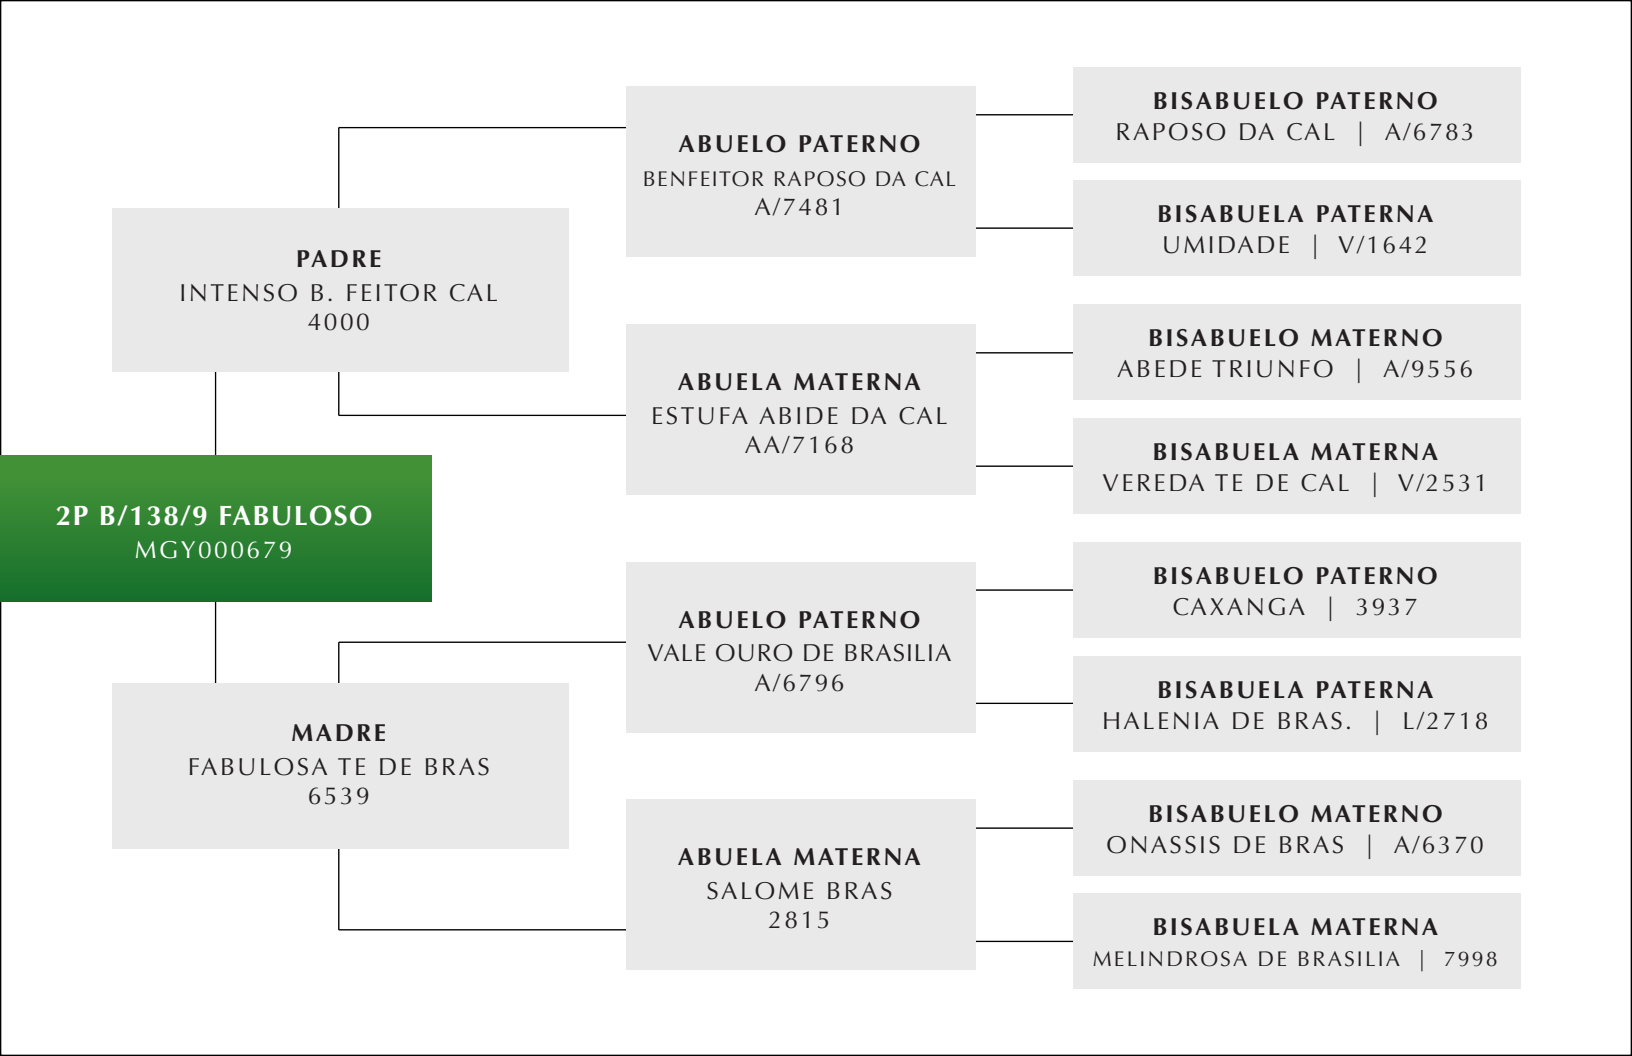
2P B/138/9 FABULOSO
MGY000679

PADRE
INTENSO B. FEITOR CAL
4000

MADRE
FABULOSA TE DE BRAS
6539

ABUELO PATERNO
BENFEITOR RAPOSO DA CAL
A/7481

ABUELA MATERNA
ESTUFA ABIDE DA CAL
AA/7168

ABUELO PATERNO
VALE OURO DE BRASILIA
A/6796

ABUELA MATERNA
SALOME BRAS
2815

BISABUELO PATERNO
RAPOSO DA CAL | A/6783

BISABUELA PATERNA
UMIDADE | V/1642

BISABUELO MATERNO
ABEDE TRIUNFO | A/9556

BISABUELA MATERNA
VEREDA TE DE CAL | V/2531

BISABUELO PATERNO
CAXANGA | 3937

BISABUELA PATERNA
HALENIA DE BRAS. | L/2718

BISABUELO MATERNO
ONASSIS DE BRAS | A/6370

BISABUELA MATERNA
MELINDROSA DE BRASILIA | 7998